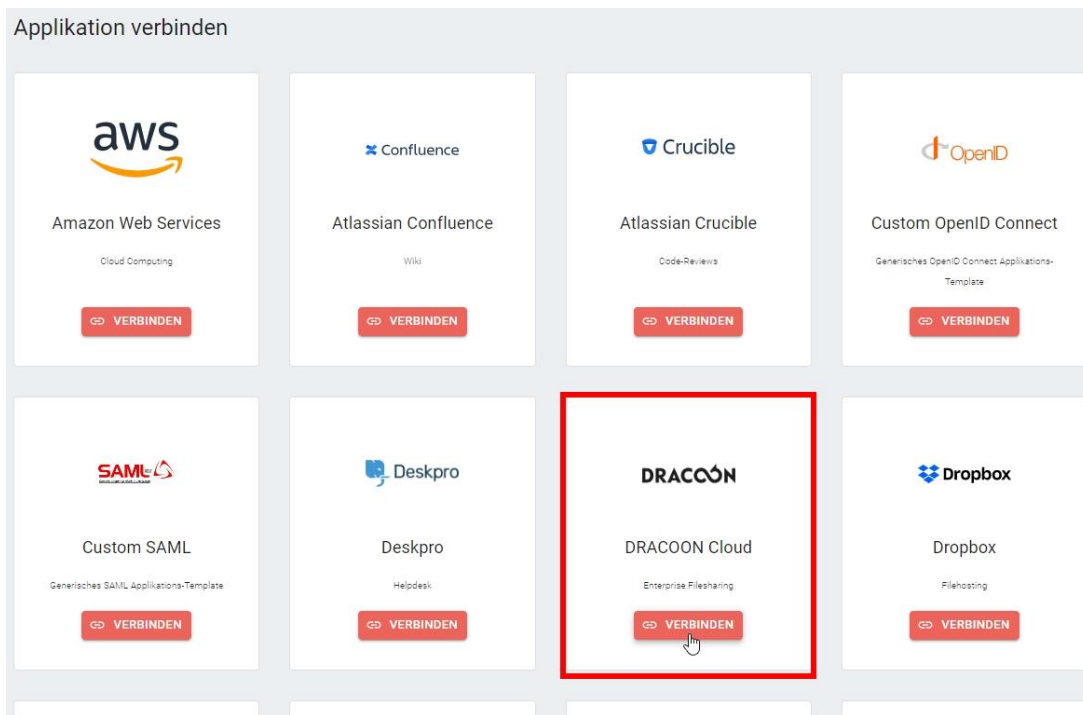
Applikation verbinden

aws

Amazon Web Services

Cloud Computing

VERBINDEN

Confluence

Atlassian Confluence

Wiki

VERBINDEN

Crucible

Atlassian Crucible

Code-Reviews

VERBINDEN

OpenID

Custom OpenID Connect

Generisches OpenID Connect Applikations-Template

VERBINDEN

SAML

Custom SAML

Generisches SAML Applikations-Template

VERBINDEN

Deskpro

Deskpro

Helpdesk

VERBINDEN

DRACOON

DRACOON Cloud

Enterprise Filesharing

VERBINDEN

Dropbox

Dropbox

Filehosting

VERBINDEN